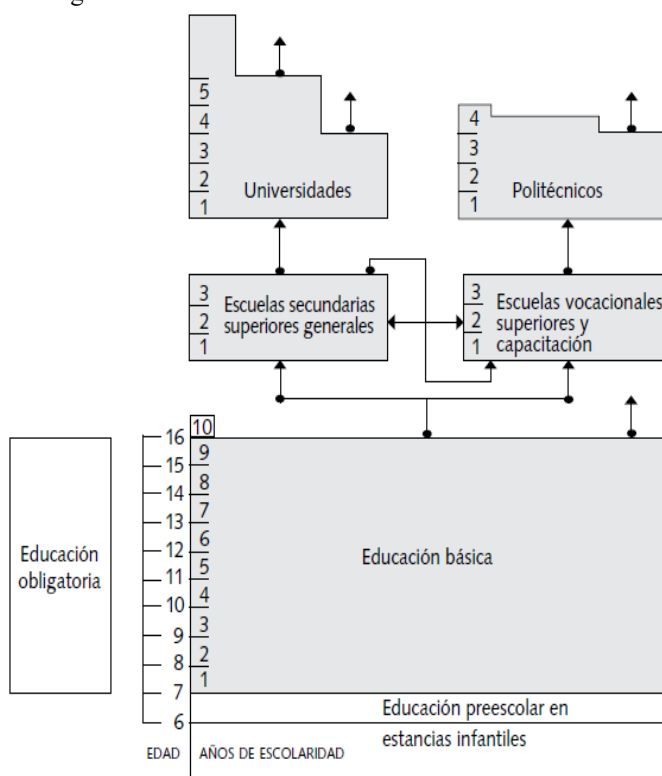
5
4
3
2
1
Universidades

4
3
2
1
Politécnicos

3
2
1
Escuelas secundarias superiores generales

3
2
1
Escuelas vocacionales superiores y capacitación

Educación obligatoria

16
15
14
13
12
11
10
9
8
7
6

10
9
8
7
6
5
4
3
2
1
Educación básica

Educación preescolar en estancias infantiles

EDAD AÑOS DE ESCOLARIDAD